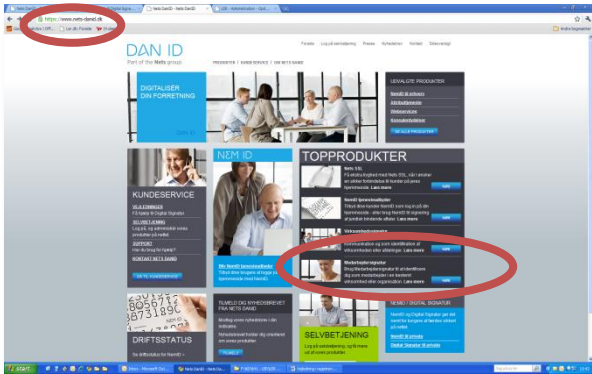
https://www.nets-danid.dk

DAN ID
Part of the Nets group

Forside Log på selvbetjening Presse Nyheder Kontakt Sitemap

DIGITALISÉR DIN FORRETNING

UDVALGTE PRODUKTER
NemID til erhverv
Attributtjeneste
Webservices
Konsulentydelser

KUNDESERVICE
VEJLEDNINGER
SELVBETJENING
SUPPORT
KONTAKT NETS DANID

NEM ID

TOPPRODUKTER
Nets SSL
NemID tjenesteudbyder
Virksomhedssignatur
Medarbejdersignatur

Lære mere

SELVBETJENING

DRIFTSSTATUS

TILMELD DIG NYHEDSBREVET FRA NETS DANID

NEMID / DIGITAL SIGNATUR

start